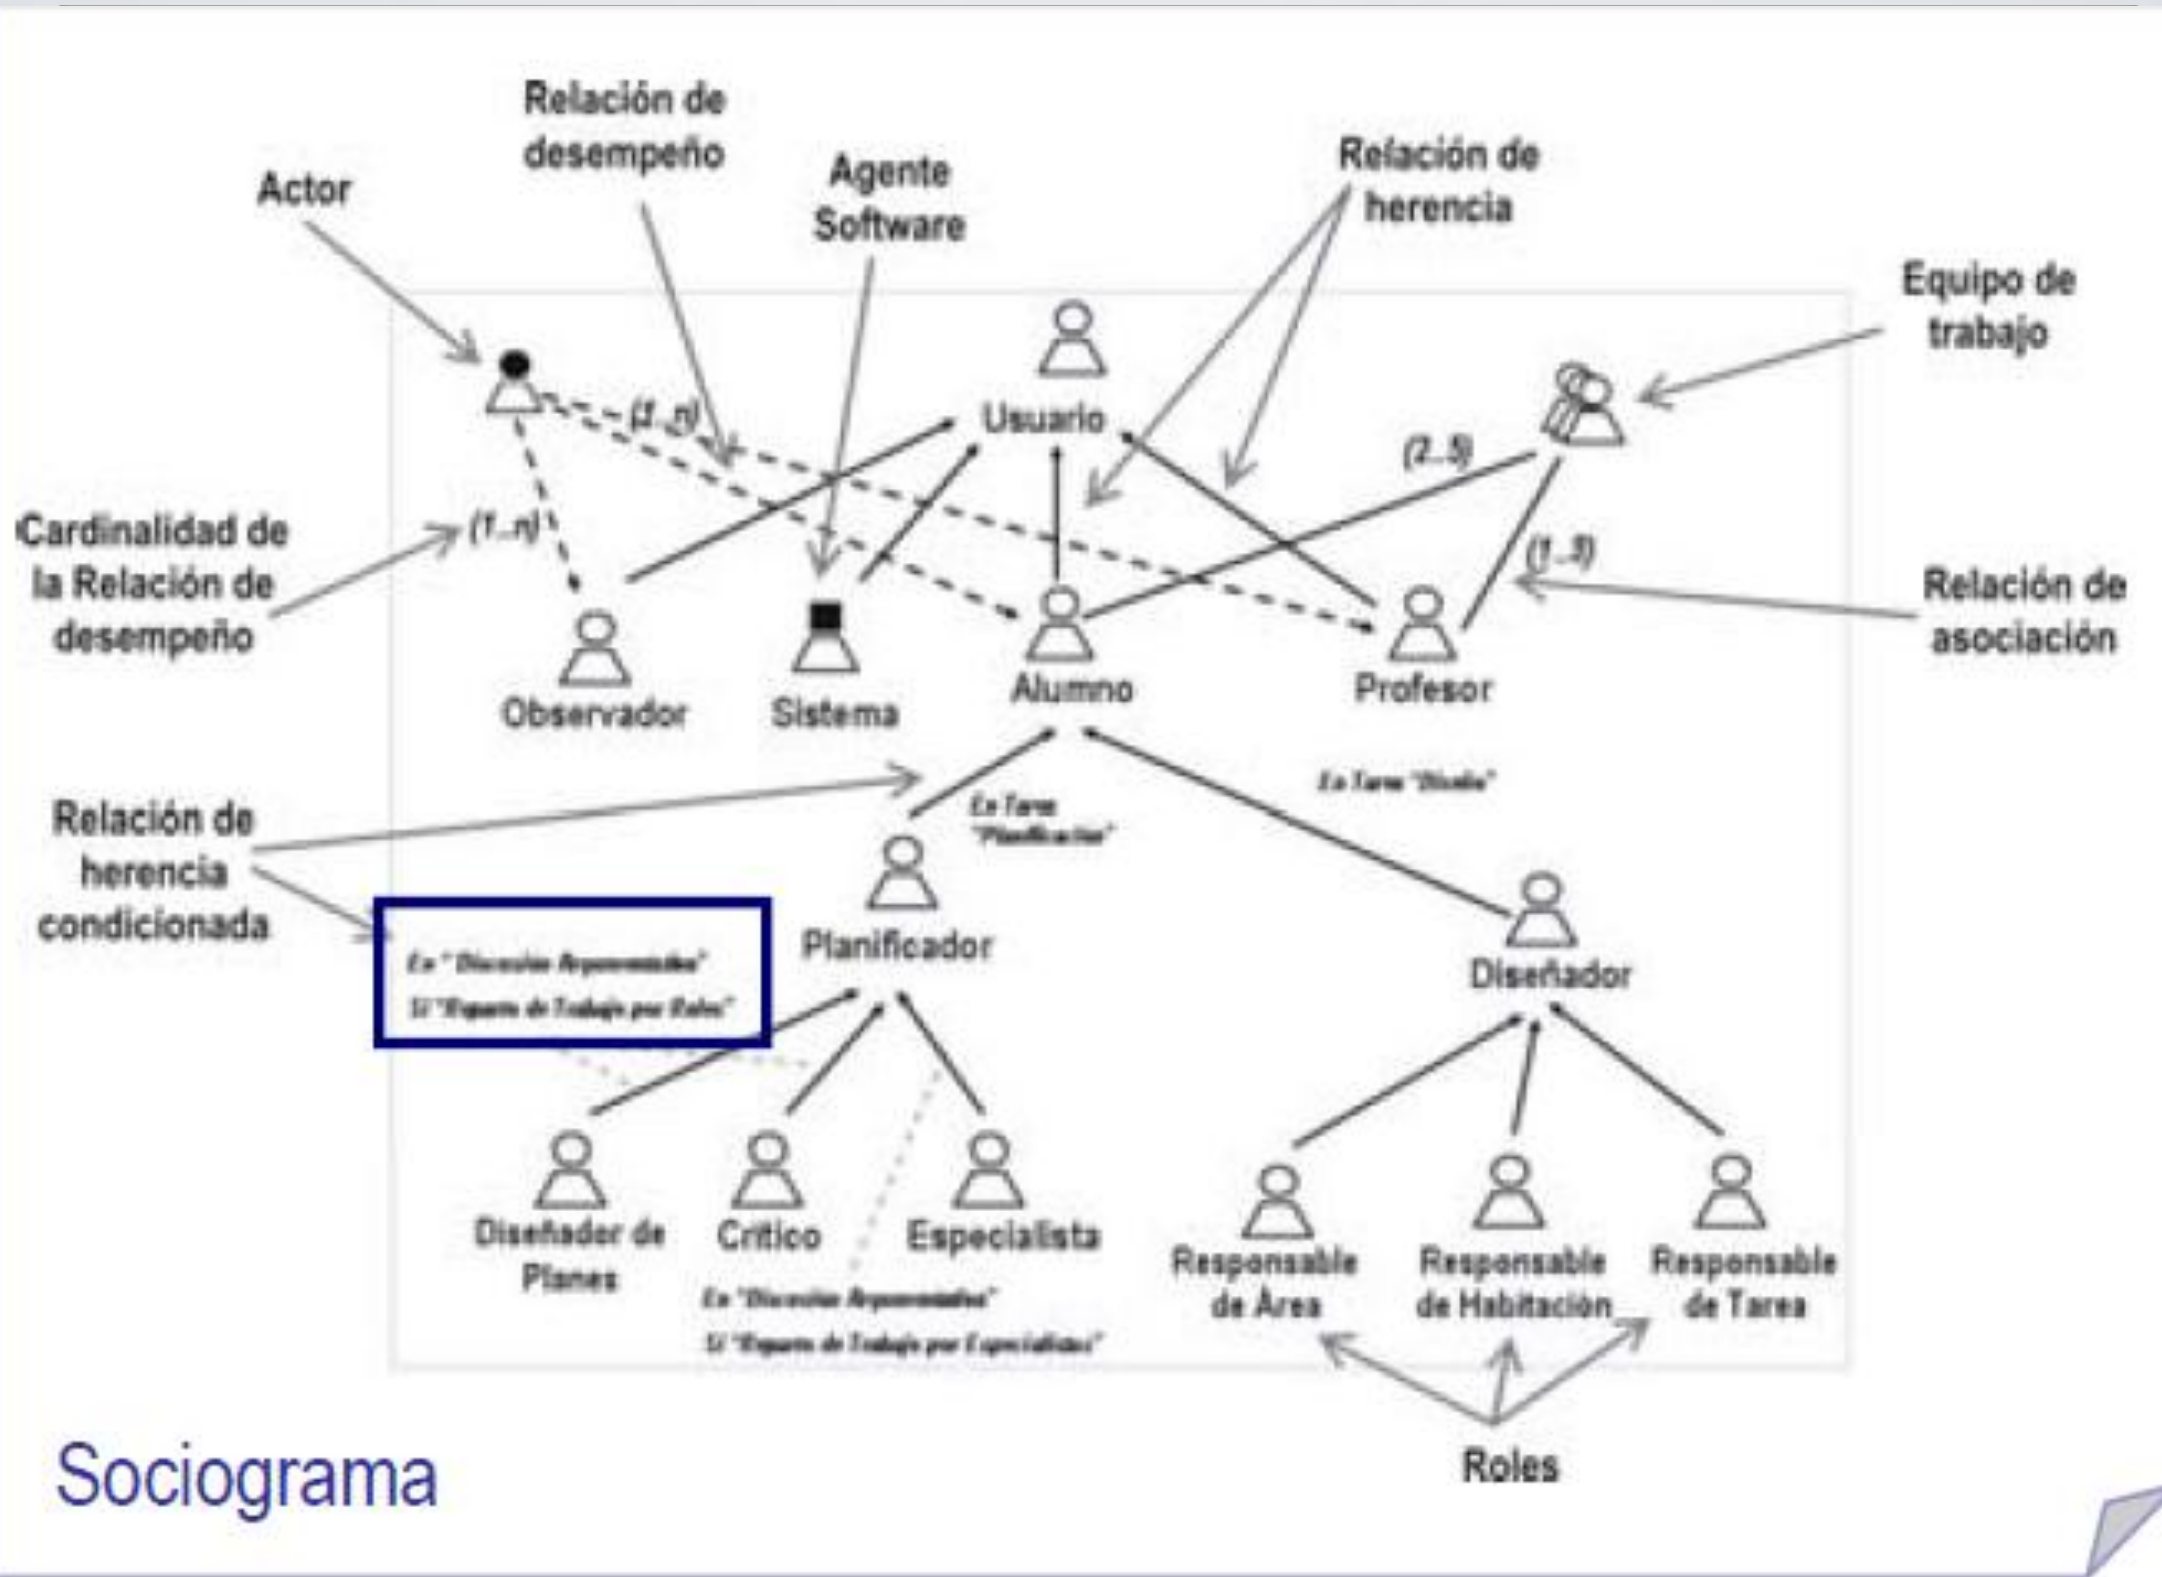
Relación de desempeño

Actor

Agente Software

Relación de herencia

Equipo de trabajo

(1..n)

Usuario

(2..5)

Cardinalidad de la Relación de desempeño

(1..n)

(1..5)

Relación de asociación

Observador

Sistema

Alumno

Profesor

En Tarea "Diseño"

Relación de herencia condicionada

En Tarea "Planificación"

En "Discusión Argumentativa" Si "Equipo de Trabajo por Roles"

Planificador

Diseñador

Diseñador de Planes

Crítico

Especialista

Responsable de Área

Responsable de Habitación

Responsable de Tarea

En "Discusión Argumentativa" Si "Equipo de Trabajo por Especialidad"

Roles

Sociograma